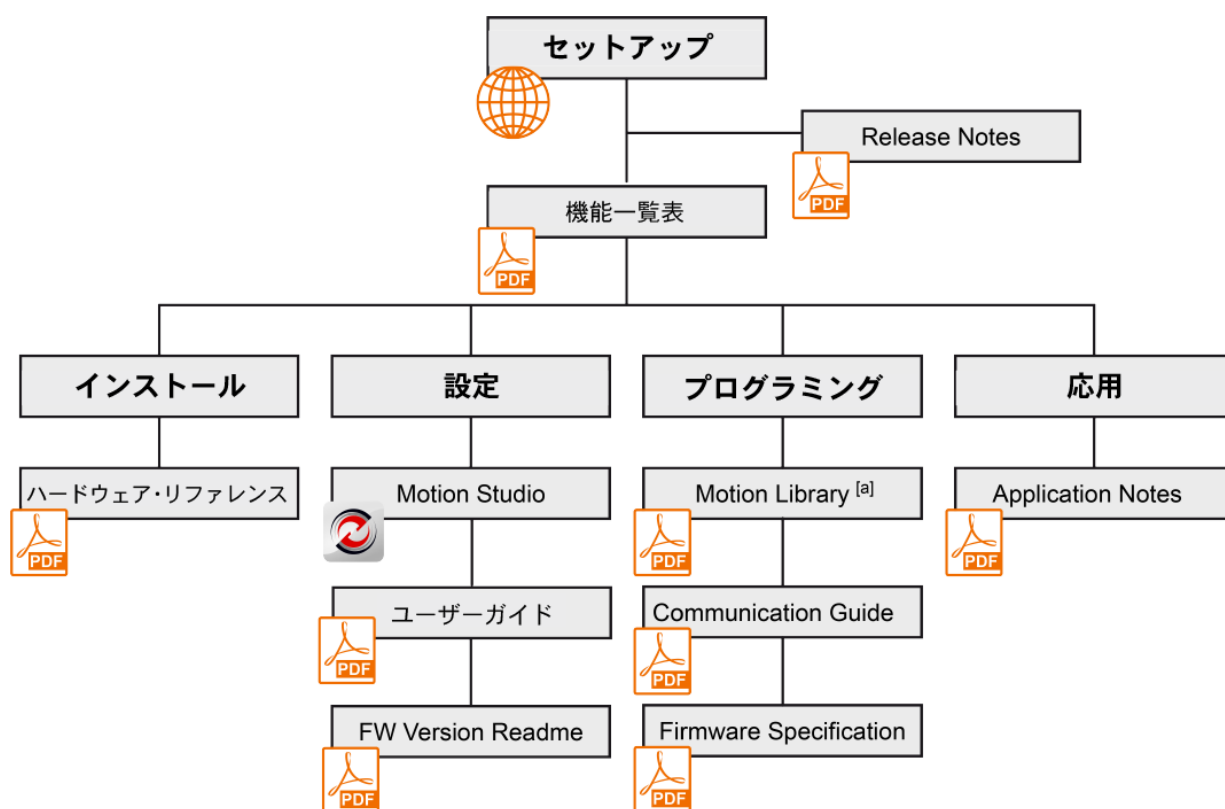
セットアップ

Release Notes

PDF

機能一覧表

PDF

インストール

ハードウェア・リファレンス

PDF

設定

Motion Studio

ユーザーガイド

PDF

FW Version Readme

PDF

プログラミング

Motion Library [a]

PDF

Communication Guide

PDF

Firmware Specification

PDF

応用

Application Notes

PDF